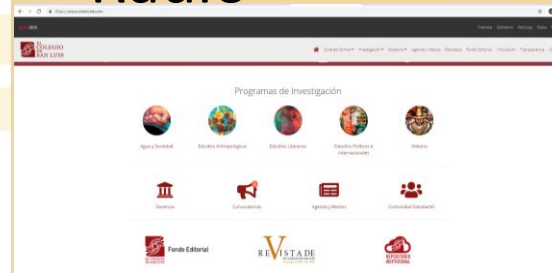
https://www.colsan.edu.mx

El Colegio de San Luis

Quiénes Somos ▾ Investigación ▾ Docencia ▾ Agenda y Medios Biblioteca Fondo Editorial Vinculación Transparencia

Programas de Investigación

Agua y Sociedad

Estudios Antropológicos

Estudios Literarios

Estudios Políticos e Internacionales

Historia

Docencia

Convocatorias

Agenda y Medios

Comunidad Estudiantil

Fondo Editorial

REVISTA DE

Repositorio Institucional